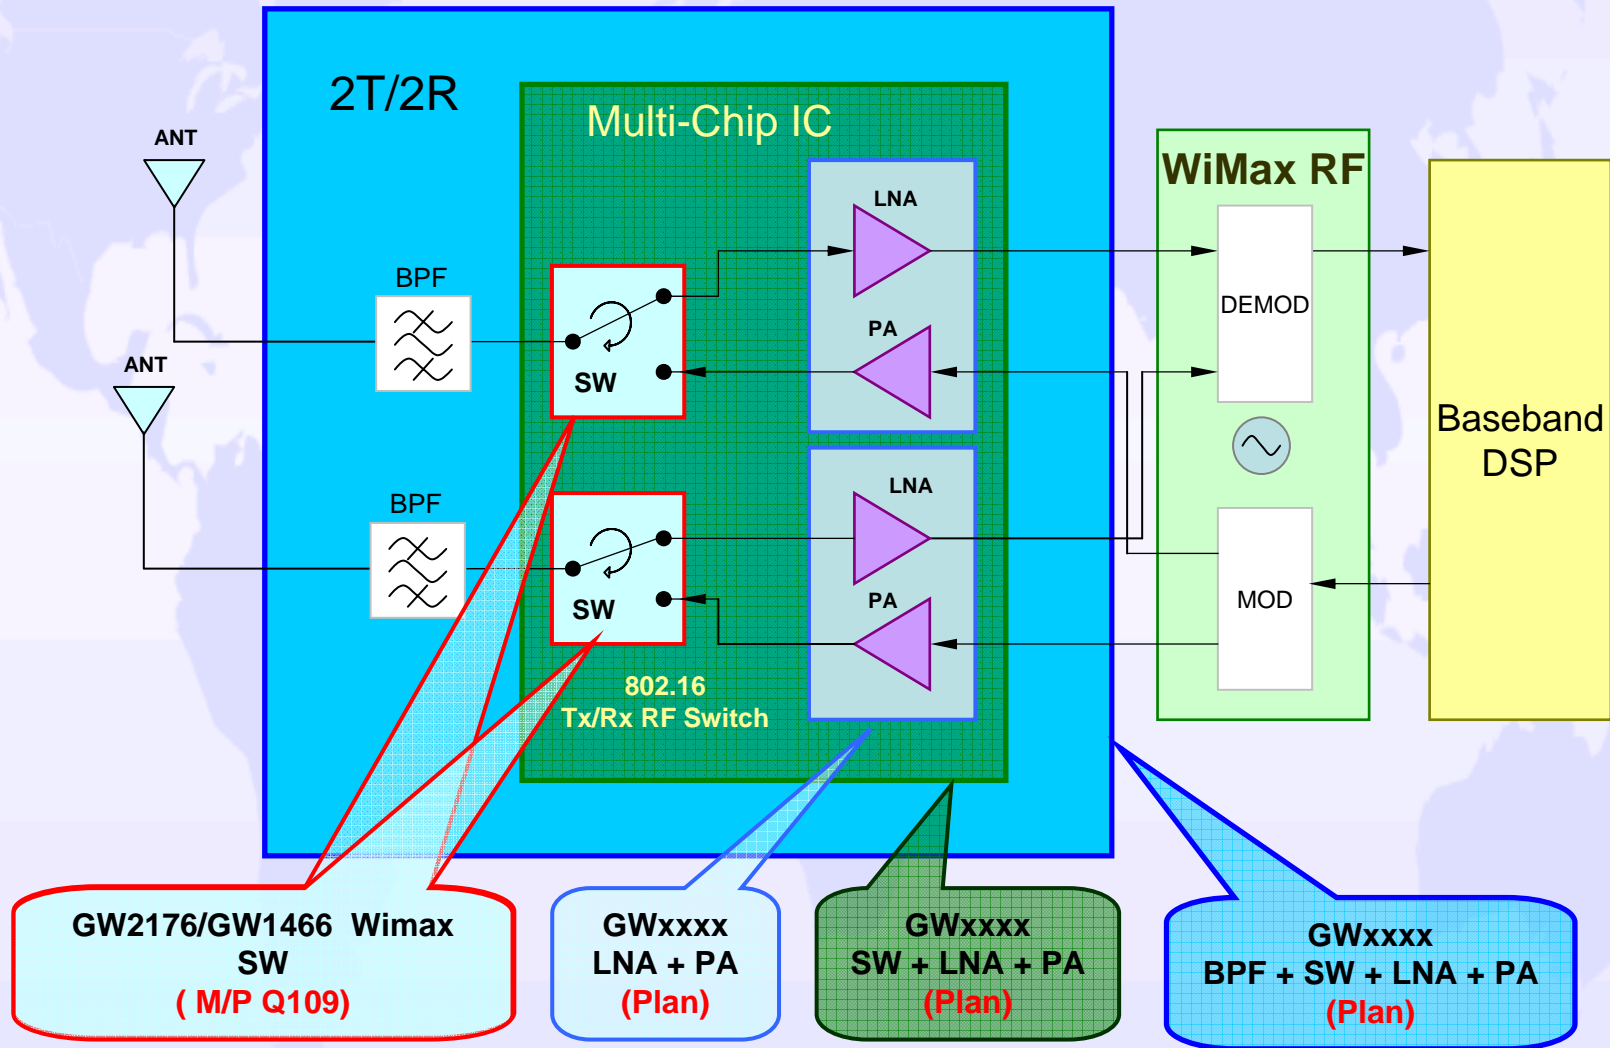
2T/2R

Multi-Chip IC

ANT

ANT

BPF

BPF

SW

SW

LNA

PA

LNA

PA

802.16
Tx/Rx RF Switch

WiMax RF

DEMOD

MOD

Baseband DSP

GW2176/GW1466 Wimax SW
( M/P Q109)

GWxxxx
LNA + PA
(Plan)

GWxxxx
SW + LNA + PA
(Plan)

GWxxxx
BPF + SW + LNA + PA
(Plan)